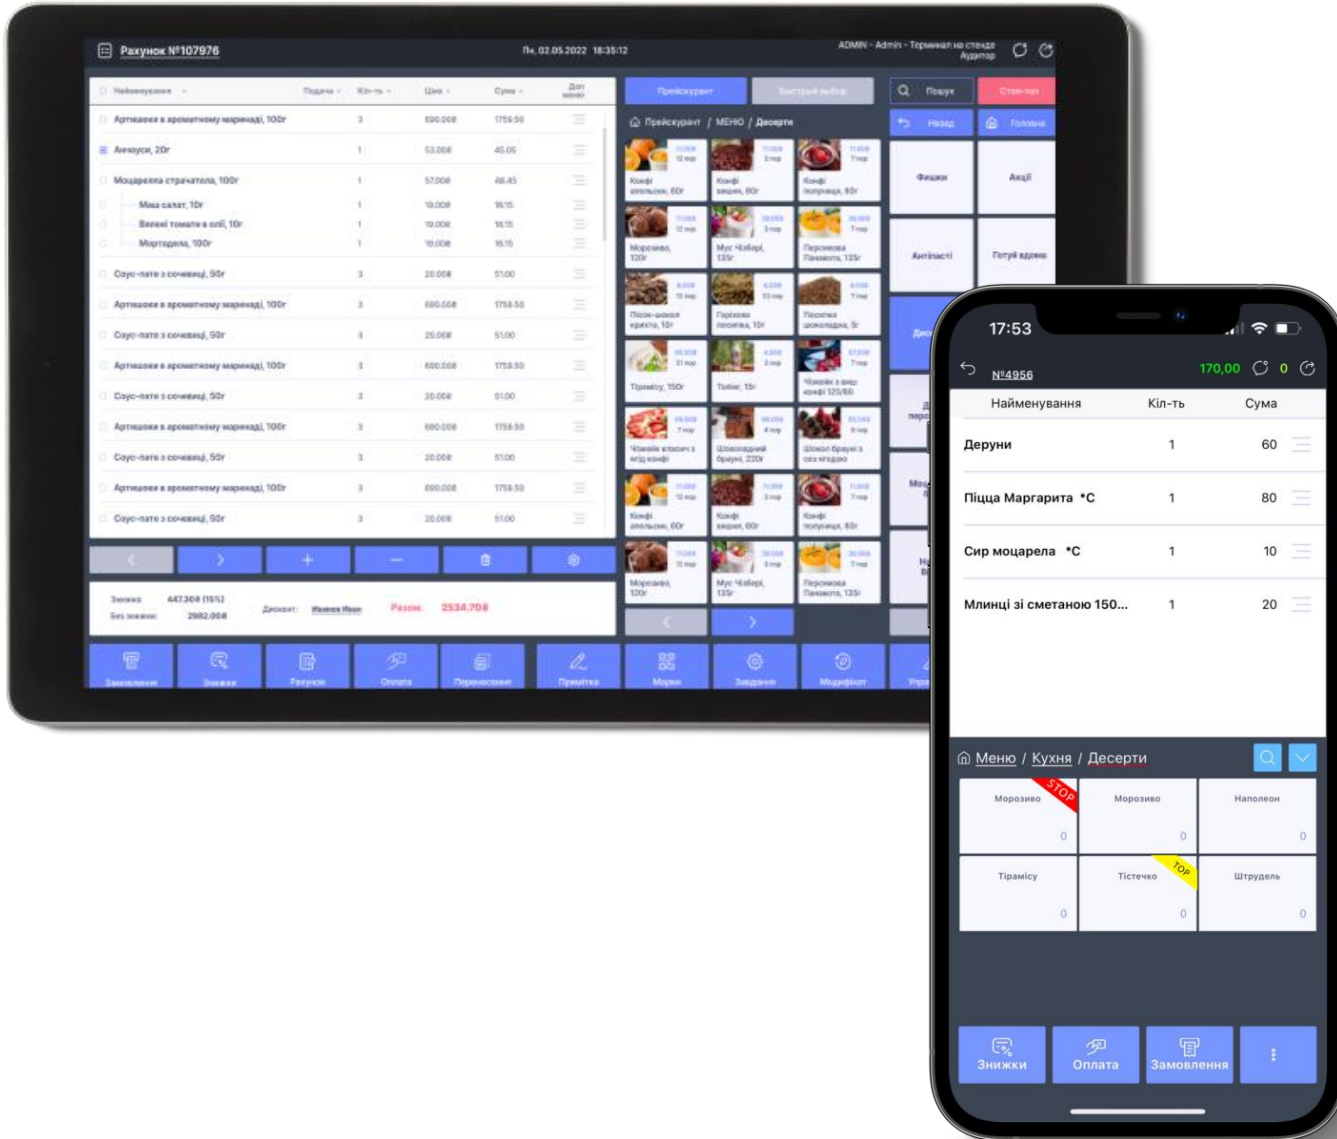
Рахунок №107976

Пн, 02.05.2022 18:35:12

ADMIN - Admin - Термінал на стенді Аудитор

| Найменування | Подача | Кіл-ть | Ціна | Сума | Доп меню |
|---|---|---|---|---|---|
| Артишоки в ароматному маринаді, 100г | | 3 | 690.00₴ | 1759.50 | |
| Анчоуси, 20г | | 1 | 53.00₴ | 45.05 | |
| Моцарела страчателла, 100г | | 1 | 57.00₴ | 48.45 | |
| Мікс салат, 10г | | 1 | 19.00₴ | 16.15 | |
| В'ялені томати в олії, 10г | | 1 | 19.00₴ | 16.15 | |
| Мортаделла, 100г | | 1 | 19.00₴ | 16.15 | |
| Соус-пате з сочевиці, 50г | | 3 | 20.00₴ | 51.00 | |
| Артишоки в ароматному маринаді, 100г | | 3 | 690.00₴ | 1759.50 | |
| Соус-пате з сочевиці, 50г | | 3 | 20.00₴ | 51.00 | |
| Артишоки в ароматному маринаді, 100г | | 3 | 690.00₴ | 1759.50 | |
| Соус-пате з сочевиці, 50г | | 3 | 20.00₴ | 51.00 | |
| Артишоки в ароматному маринаді, 100г | | 3 | 690.00₴ | 1759.50 | |
| Соус-пате з сочевиці, 50г | | 3 | 20.00₴ | 51.00 | |
| Артишоки в ароматному маринаді, 100г | | 3 | 690.00₴ | 1759.50 | |
| Соус-пате з сочевиці, 50г | | 3 | 20.00₴ | 51.00 | |

Знижка: 447.30₴ (15%)
Без знижки: 2982.00₴
Дисконт: Іванов Іван
Разом: 2534.70₴

Прейскурант
Швидкий вибір
Пошук
Стоп-лист
Назад
Головна
Прейскурант / МЕНЮ / Десерти

Конфі апельсин, 60г
Конфі вишня, 80г
Конфі полуниця, 80г
Морозиво, 120г
Мус Чізкейк, 135г
Персикова Панакота, 135г
Пісок-шоколад крихта, 10г
Горіхова посипка, 10г
Посипка шоколадна, 5г
Тірамісу, 150г
Тофі, 15г
Чізкейк з вишневим конфі 125/60
Чізкейк класичний з конфі
Шоколадний брауні, 220г
Шокол брауні з ягодою
Конфі апельсин, 60г
Конфі вишня, 80г
Конфі полуниця, 80г
Морозиво, 120г
Мус Чізкейк, 135г
Персикова Панакота, 135г

Фішки
Акції
Антіпасті
Гарячі страви

Замовлення
Знижка
Рахунок
Оплата
Переносення
Примітка
Марки
Звєдення
Модифікат
Упра

17:53
№4956
170,00
0

| Найменування | Кіл-ть | Сума |
|---|---|---|
| Деруни | 1 | 60 |
| Піцца Маргарита *С | 1 | 80 |
| Сир моцарела *С | 1 | 10 |
| Млинці зі сметаною 150... | 1 | 20 |

Меню / Кухня / Десерти

Морозиво
STOP
0
Морозиво
0
Наполеон
0
Тірамісу
0
Тістечко
TOP
0
Штрудель
0

Знижки
Оплата
Замовлення